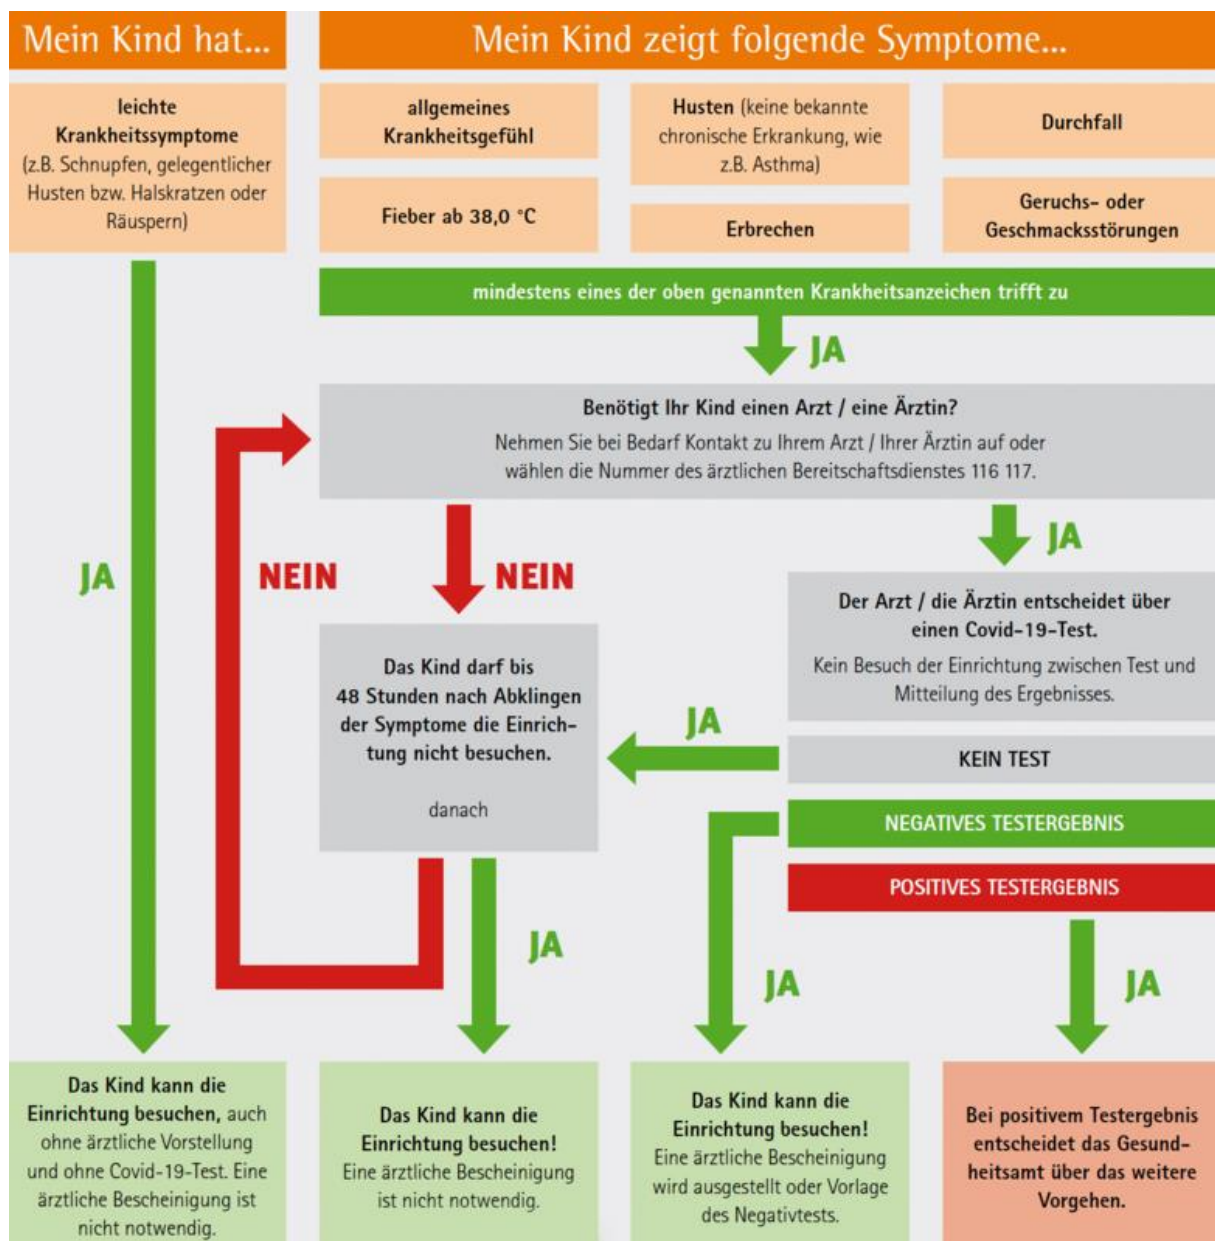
Mein Kind hat...

Mein Kind zeigt folgende Symptome...

leichte Krankheitssymptome (z.B. Schnupfen, gelegentlicher Husten bzw. Halskratzen oder Räuspern)

allgemeines Krankheitsgefühl

Husten (keine bekannte chronische Erkrankung, wie z.B. Asthma)

Durchfall

Fieber ab 38,0 °C

Erbrechen

Geruchs- oder Geschmacksstörungen

mindestens eines der oben genannten Krankheitsanzeichen trifft zu

JA

Benötigt Ihr Kind einen Arzt / eine Ärztin?
Nehmen Sie bei Bedarf Kontakt zu Ihrem Arzt / Ihrer Ärztin auf oder wählen die Nummer des ärztlichen Bereitschaftsdienstes 116 117.

JA

NEIN

NEIN

JA

Der Arzt / die Ärztin entscheidet über einen Covid-19-Test.
Kein Besuch der Einrichtung zwischen Test und Mitteilung des Ergebnisses.

Das Kind darf bis 48 Stunden nach Abklingen der Symptome die Einrichtung nicht besuchen.

danach

JA

KEIN TEST

NEGATIVES TESTERGEBNIS

POSITIVES TESTERGEBNIS

JA

JA

JA

Das Kind kann die Einrichtung besuchen, auch ohne ärztliche Vorstellung und ohne Covid-19-Test. Eine ärztliche Bescheinigung ist nicht notwendig.

Das Kind kann die Einrichtung besuchen! Eine ärztliche Bescheinigung ist nicht notwendig.

Das Kind kann die Einrichtung besuchen! Eine ärztliche Bescheinigung wird ausgestellt oder Vorlage des Negativtests.

Bei positivem Testergebnis entscheidet das Gesundheitsamt über das weitere Vorgehen.